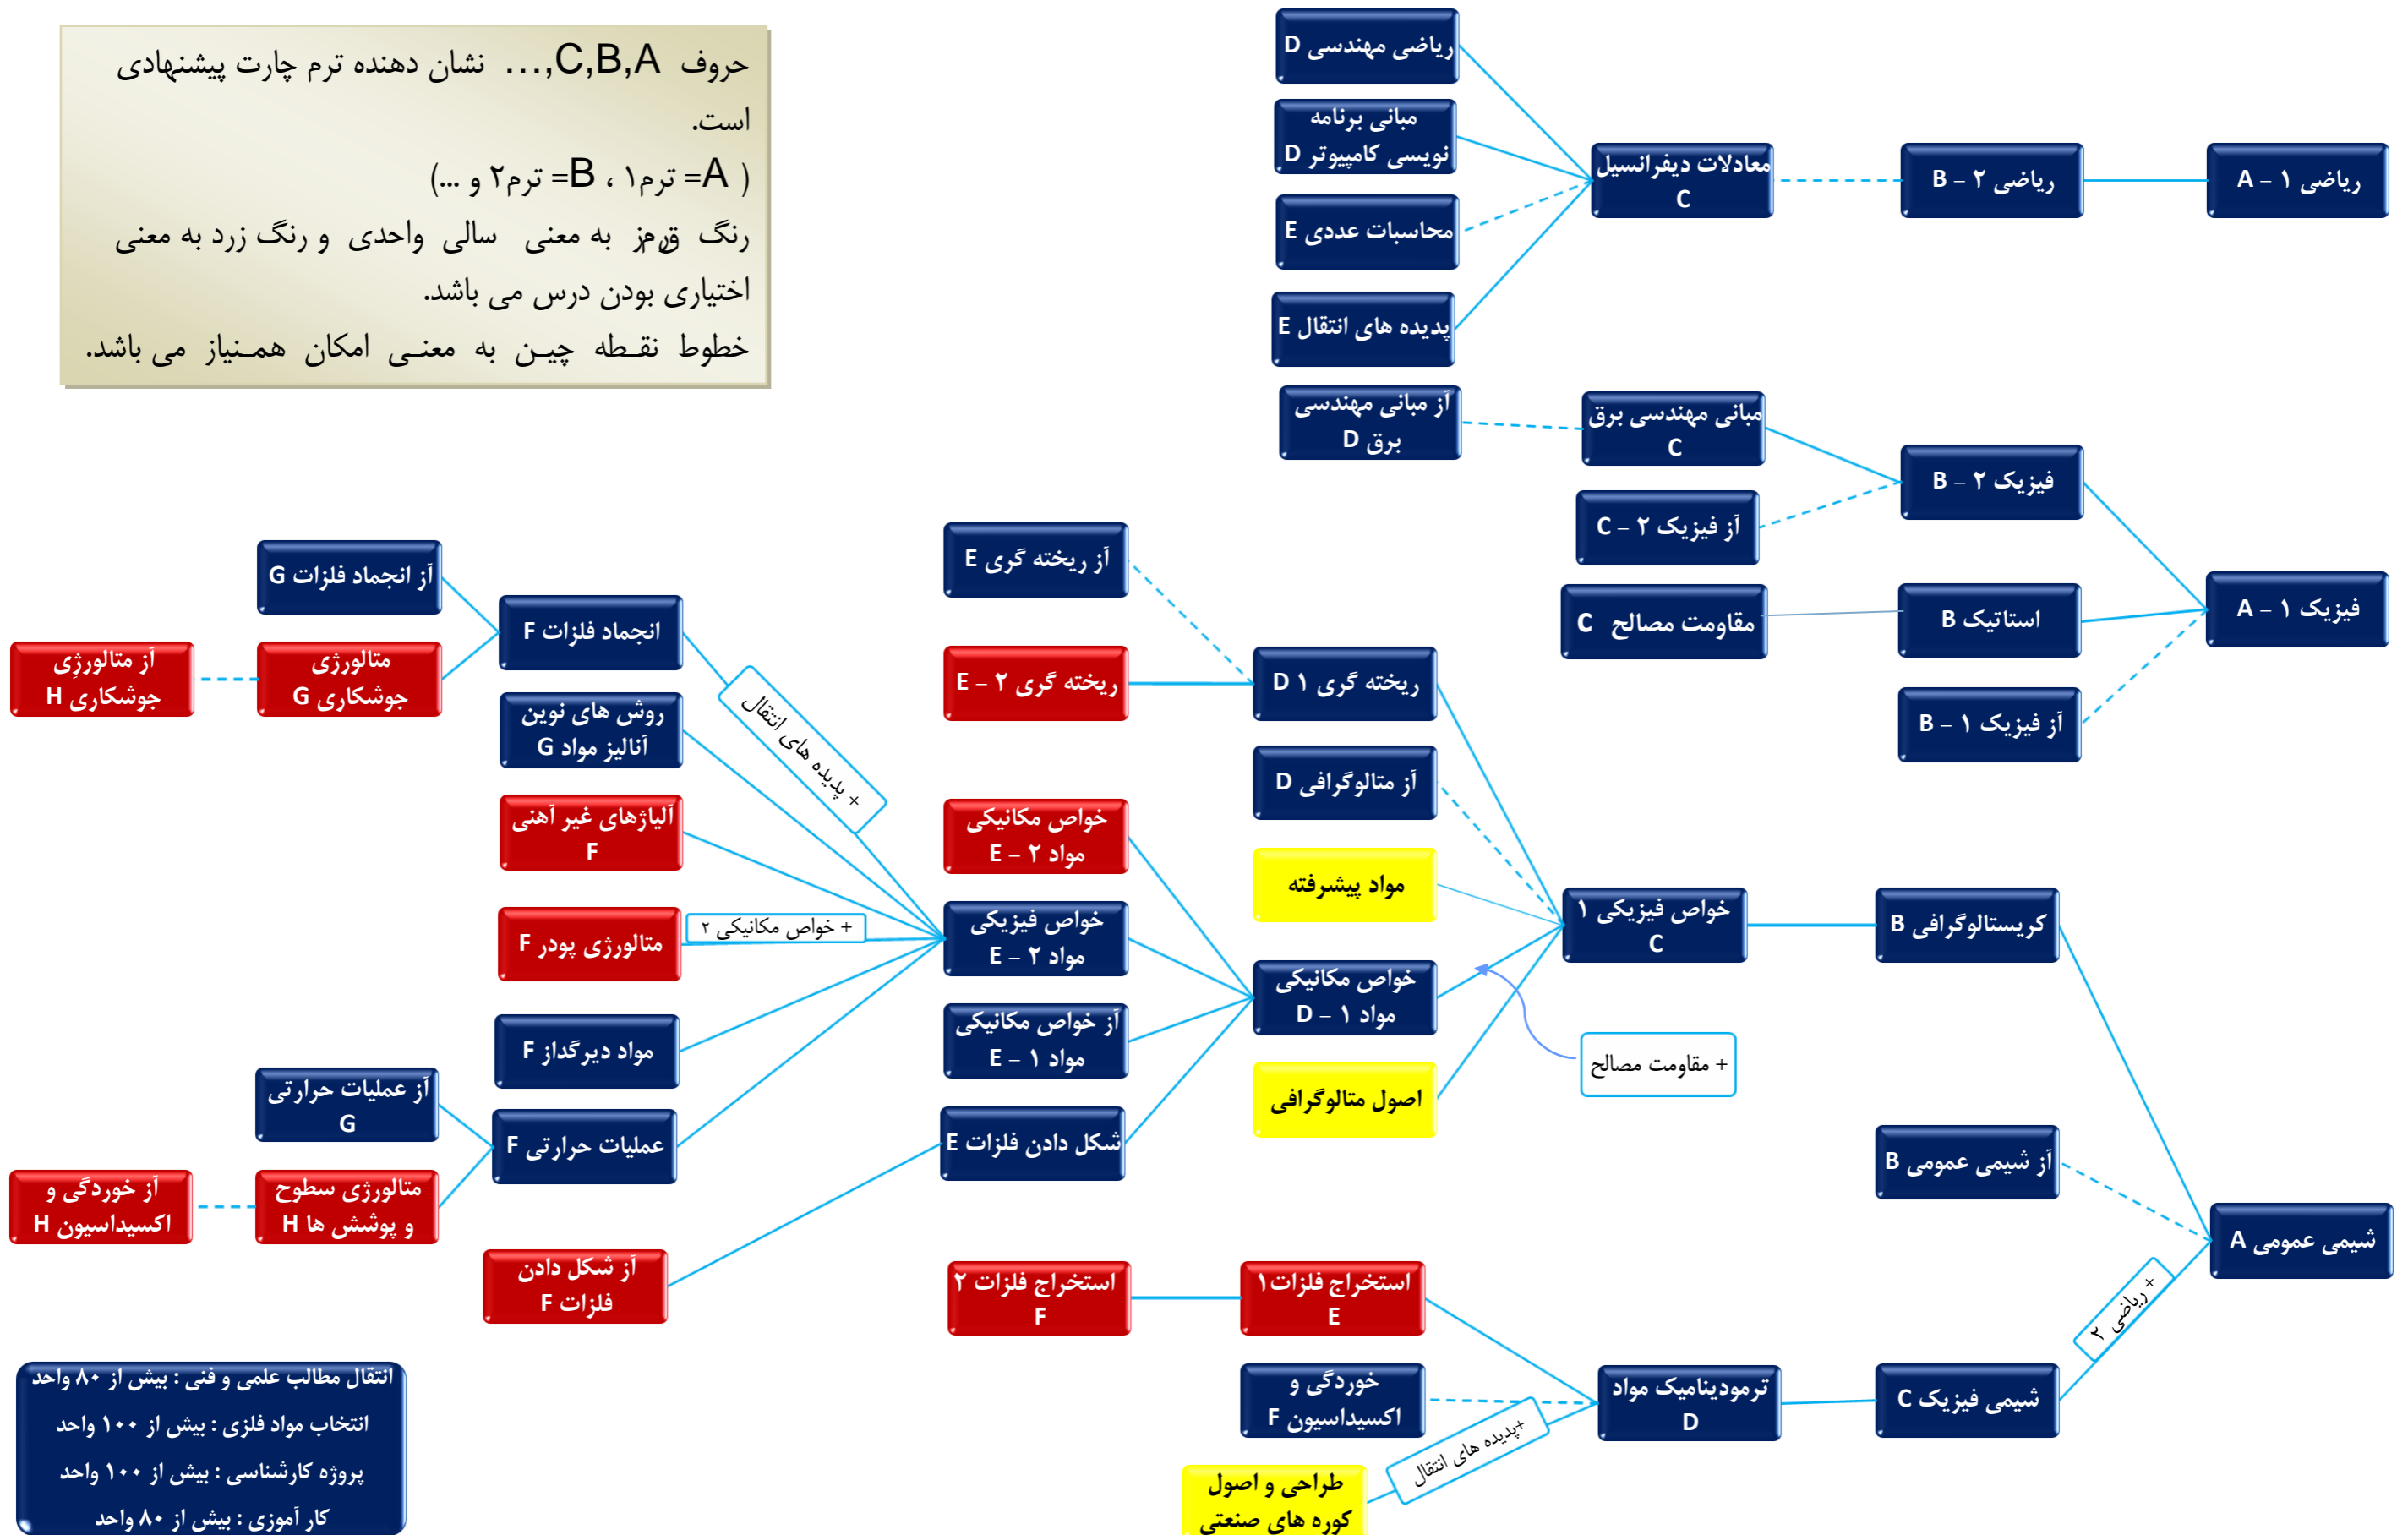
حروف C,B,A,... نشان دهنده ترم چارت پیشنهادی است.
( A= ترم۱ ، B= ترم۲ و ...)
رنگ قرمز به معنی سالی واحدی و رنگ زرد به معنی اختیاری بودن درس می باشد.
خطوط نقطه چین به معنی امکان همنیاز می باشد.

ریاضی مهندسی D
مبانی برنامه نویسی کامپیوتر D
محاسبات عددی E
پدیده های انتقال E
معادلات دیفرانسیل C
ریاضی ۲ – B
ریاضی ۱ – A
از مبانی مهندسی برق D
مبانی مهندسی برق C
از فیزیک ۲ – C
فیزیک ۲ – B
مقاومت مصالح C
استاتیک B
فیزیک ۱ – A
از فیزیک ۱ – B
از ریخته گری E
ریخته گری ۲ – E
ریخته گری ۱ D
از متالوگرافی D
مواد پیشرفته
خواص فیزیکی ۱ C
کریستالوگرافی B
خواص مکانیکی مواد ۱ – D
+ مقاومت مصالح
اصول متالوگرافی
از انجماد فلزات G
انجماد فلزات F
از متالورژی جوشکاری H
متالورژی جوشکاری G
روش های نوین آنالیز مواد G
+ پدیده های انتقال
آلیاژهای غیر آهنی F
متالورژی پودر F
+ خواص مکانیکی ۲
خواص مکانیکی مواد ۲ – E
خواص فیزیکی مواد ۲ – E
از خواص مکانیکی مواد ۱ – E
مواد دیرگداز F
از عملیات حرارتی G
عملیات حرارتی F
از خوردگی و اکسیداسیون H
متالورژی سطوح و پوشش ها H
از شکل دادن فلزات F
شکل دادن فلزات E
از شیمی عمومی B
شیمی عمومی A
+ ریاضی ۲
استخراج فلزات ۲ F
استخراج فلزات ۱ E
خوردگی و اکسیداسیون F
ترمودینامیک مواد D
شیمی فیزیک C
+پدیده های انتقال
طراحی و اصول کوره های صنعتی
انتقال مطالب علمی و فنی : بیش از ۸۰ واحد
انتخاب مواد فلزی : بیش از ۱۰۰ واحد
پروژه کارشناسی : بیش از ۱۰۰ واحد
کار آموزی : بیش از ۸۰ واحد